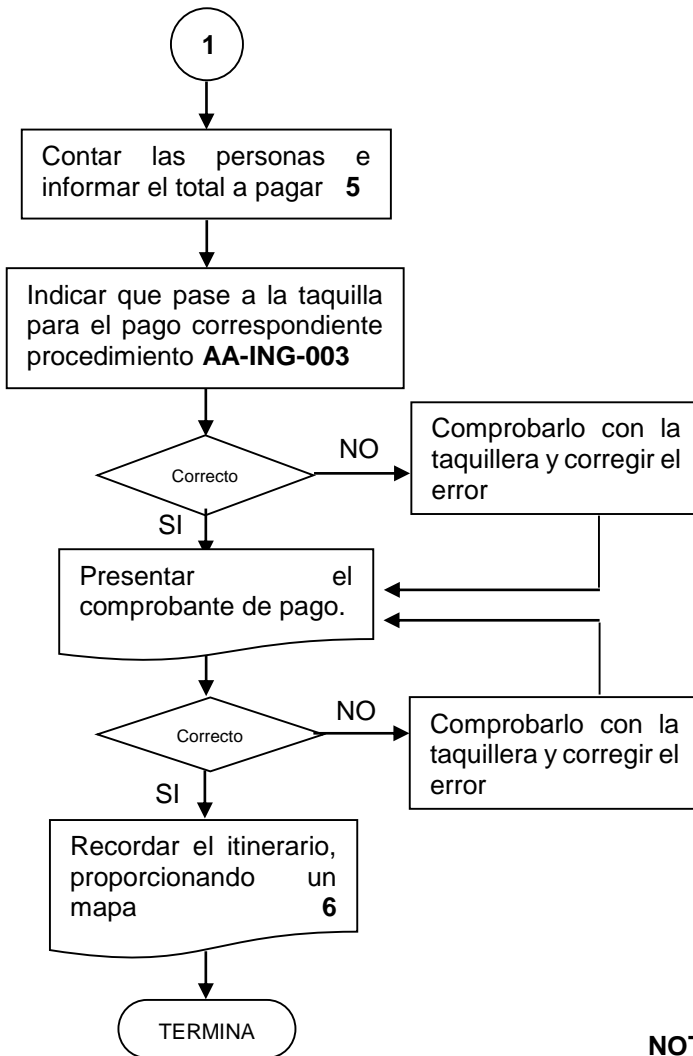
1

Contar las personas e informar el total a pagar **5**

Indicar que pase a la taquilla para el pago correspondiente procedimiento **AA-ING-003**

Correcto

NO

Comprobarlo con la taquillera y corregir el error

SI

Presentar el comprobante de pago.

Correcto

NO

Comprobarlo con la taquillera y corregir el error

SI

Recordar el itinerario, proporcionando un mapa **6**

TERMINA

NO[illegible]